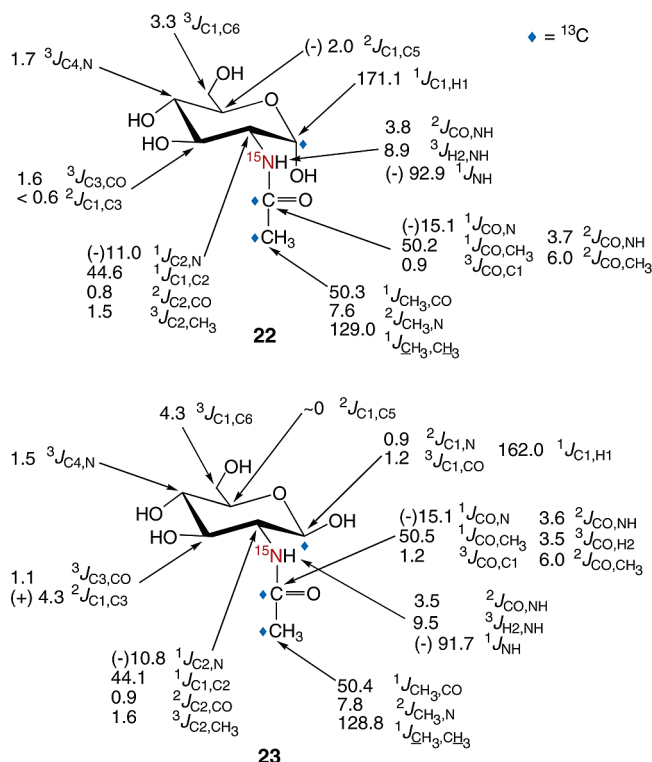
3.3 $^3J_{C1,C6}$

$\blacklozenge$ = $^{13}$C

1.7 $^3J_{C4,N}$

(-) 2.0 $^2J_{C1,C5}$

OH

171.1 $^1J_{C1,H1}$

HO

O

HO

3.8 $^2J_{CO,NH}$

$^{15}$NH

8.9 $^3J_{H2,NH}$

OH

(-) 92.9 $^1J_{NH}$

1.6 $^3J_{C3,CO}$

< 0.6 $^2J_{C1,C3}$

C=O

CH$_3$

(-)15.1 $^1J_{CO,N}$

50.2 $^1J_{CO,CH3}$

0.9 $^3J_{CO,C1}$

3.7 $^2J_{CO,NH}$

6.0 $^2J_{CO,CH3}$

(-)11.0 $^1J_{C2,N}$

44.6 $^1J_{C1,C2}$

0.8 $^2J_{C2,CO}$

1.5 $^3J_{C2,CH3}$

50.3 $^1J_{CH3,CO}$

7.6 $^2J_{CH3,N}$

129.0 $^1J_{\underline{C}H3,C\underline{H}3}$

**22**

4.3 $^3J_{C1,C6}$

~0 $^2J_{C1,C5}$

0.9 $^2J_{C1,N}$

1.2 $^3J_{C1,CO}$

162.0 $^1J_{C1,H1}$

1.5 $^3J_{C4,N}$

OH

O

HO

HO

OH

(-)15.1 $^1J_{CO,N}$

50.5 $^1J_{CO,CH3}$

1.2 $^3J_{CO,C1}$

3.6 $^2J_{CO,NH}$

3.5 $^3J_{CO,H2}$

6.0 $^2J_{CO,CH3}$

$^{15}$NH

1.1 $^3J_{C3,CO}$

(+) 4.3 $^2J_{C1,C3}$

C=O

3.5 $^2J_{CO,NH}$

9.5 $^3J_{H2,NH}$

(-) 91.7 $^1J_{NH}$

CH$_3$

(-)10.8 $^1J_{C2,N}$

44.1 $^1J_{C1,C2}$

0.9 $^2J_{C2,CO}$

1.6 $^3J_{C2,CH3}$

50.4 $^1J_{CH3,CO}$

7.8 $^2J_{CH3,N}$

128.8 $^1J_{\underline{C}H3,C\underline{H}3}$

**23**